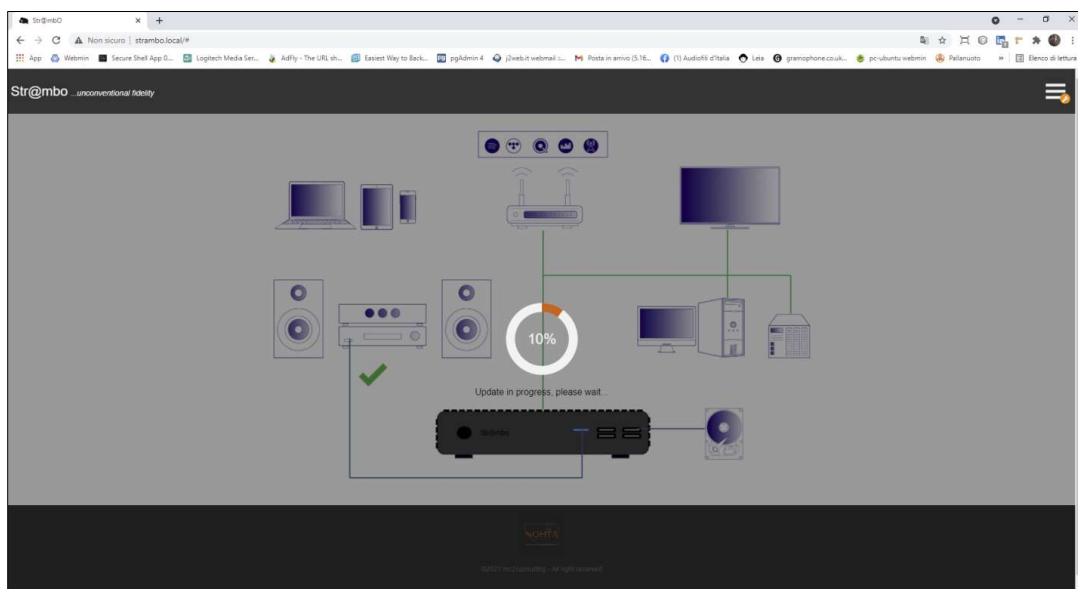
Str@mbO
Non sicuro | strambo.local/#
App Webmin Secure Shell App 0... Logitech Media Ser... AdFly - The URL sh... Easiest Way to Back... pgAdmin 4 j2web.it webmail :... Posta in arrivo (5.16... (1) Audiofili d'Italia Leia gramophone.co.uk... pc-ubuntu webmin Pallanuoto » Elenco di lettura

Str@mbo ...unconventional fidelity

10%

Update in progress, please wait...

Str@mbo

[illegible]

©2021 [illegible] - All right reserved